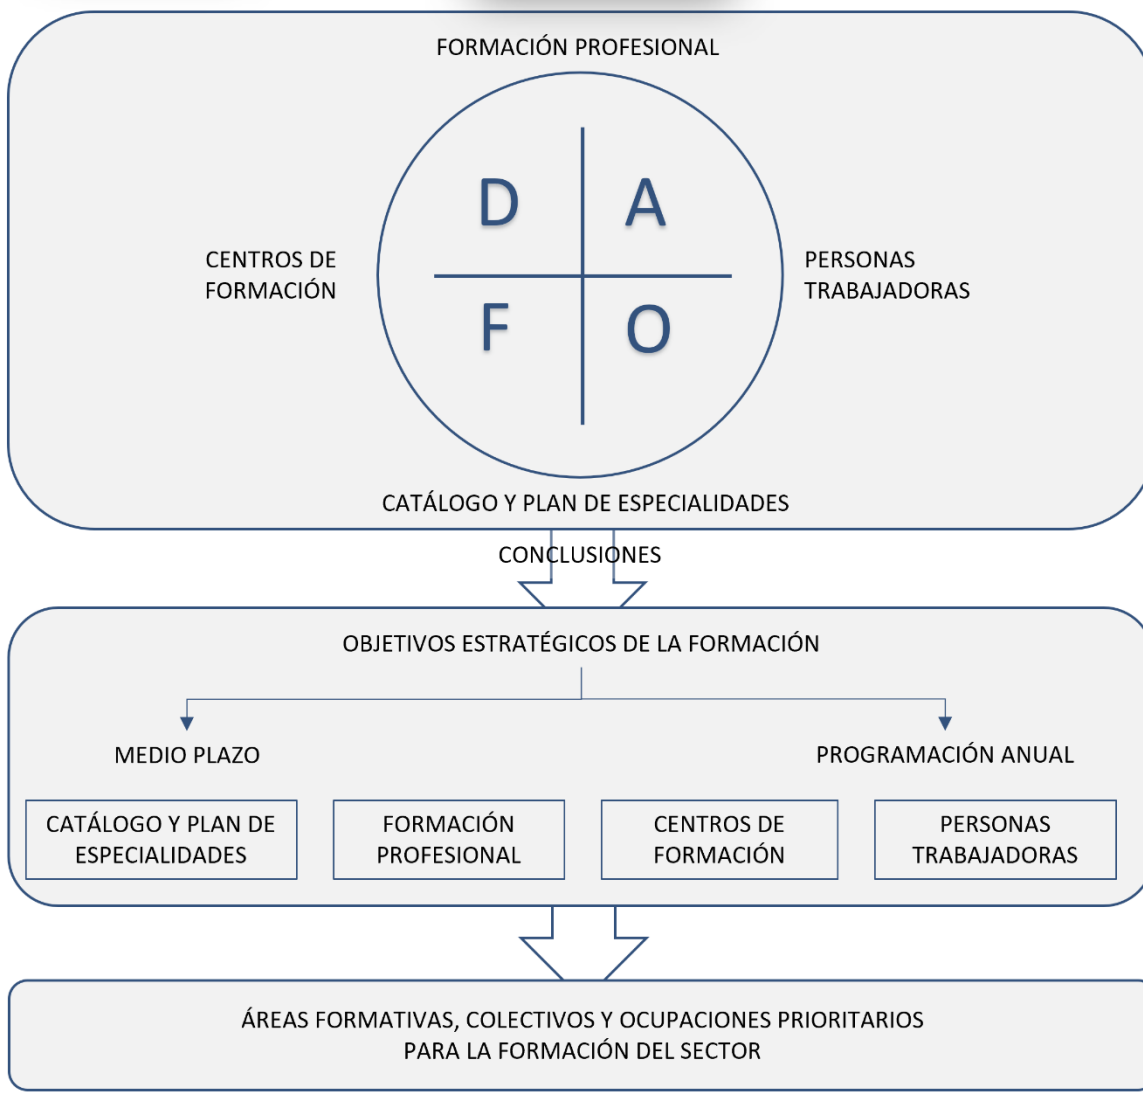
FORMACIÓN PROFESIONAL

D A
F O

CENTROS DE FORMACIÓN

PERSONAS TRABAJADORAS

CATÁLOGO Y PLAN DE ESPECIALIDADES

CONCLUSIONES

OBJETIVOS ESTRATÉGICOS DE LA FORMACIÓN

MEDIO PLAZO

PROGRAMACIÓN ANUAL

CATÁLOGO Y PLAN DE ESPECIALIDADES

FORMACIÓN PROFESIONAL

CENTROS DE FORMACIÓN

PERSONAS TRABAJADORAS

ÁREAS FORMATIVAS, COLECTIVOS Y OCUPACIONES PRIORITARIOS PARA LA FORMACIÓN DEL SECTOR